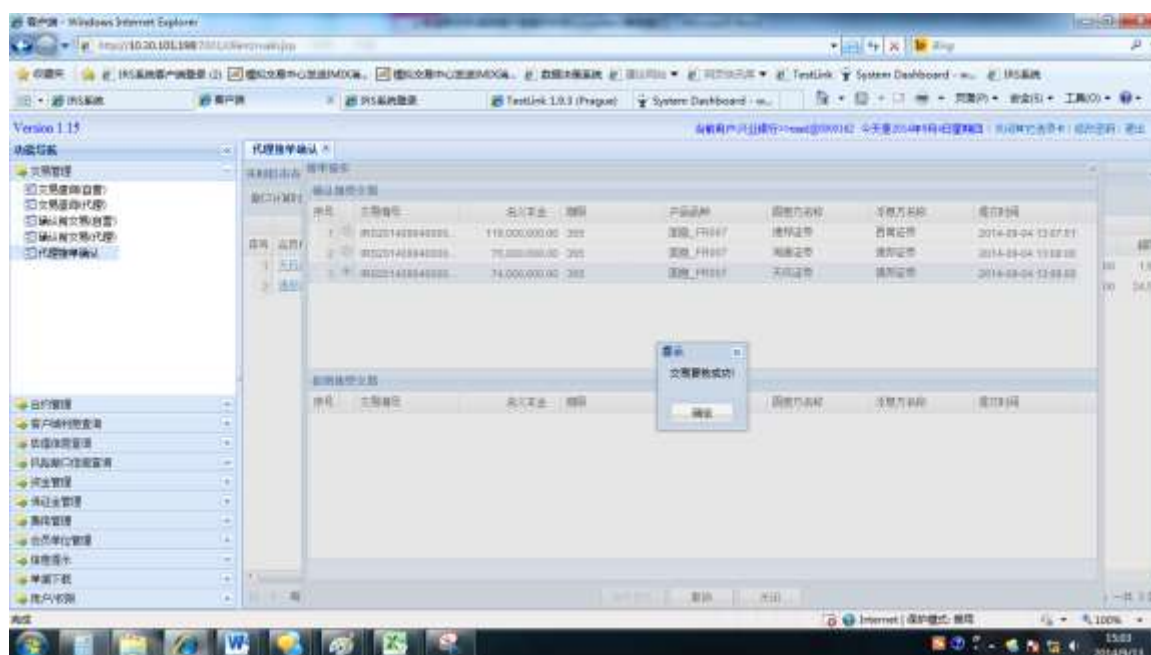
客户端 - Windows Internet Explorer

http://10.20.101.198:

Bing

收藏夹 | IRS系统客户端登录 (2) | 模拟交易中心生成MXX... | 模拟交易中心生成MXX... | 数据库系统 | TestLink | System Dashboard - ... | IRS系统

IRS系统 | 客户端 | IRS系统登录 | TestLink 1.9.3 (Prague) | System Dashboard - ...

页面(P) ▾ 安全(S) ▾ 工具(O) ▾

Version 1.15

功能导航

交易管理
交易查询(自营)
交易查询(代理)
确认前交易(自营)
确认前交易(代理)
代理撤单确认

代理撤单确认 ×

撤单操作

确认撤单交易

| 序号 | 交易编号 | 名义本金 | 期限 | 产品品种 | 固定方名称 | 浮动方名称 | 成交时间 |
|---|---|---|---|---|---|---|---|
| 1 | IRS201405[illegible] | 110,000,000.00 | 365 | 回购_FR007 | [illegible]证券 | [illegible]证券 | 2014-09-04 13:07:51 |
| 2 | IRS201405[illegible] | 75,000,000.00 | 365 | 回购_FR007 | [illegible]证券 | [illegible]证券 | 2014-09-04 13:08:08 |
| 3 | IRS201405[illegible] | 74,000,000.00 | 365 | 回购_FR007 | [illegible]证券 | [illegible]证券 | 2014-09-04 13:08:08 |

提示
交易撤销成功!
确定

| 序号 | 交易编号 | 名义本金 | 期限 | 固定方名称 | 浮动方名称 | 成交时间 |
|---|---|---|---|---|---|---|

日终管理
客户端时间查询
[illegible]
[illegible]
资金管理
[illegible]管理
系统管理
会员单位管理
信息提示
单据下载
用户切换

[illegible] | 取消 | 关闭

Internet | 保护模式: 禁用 | 100%

15:03
2014/9/4